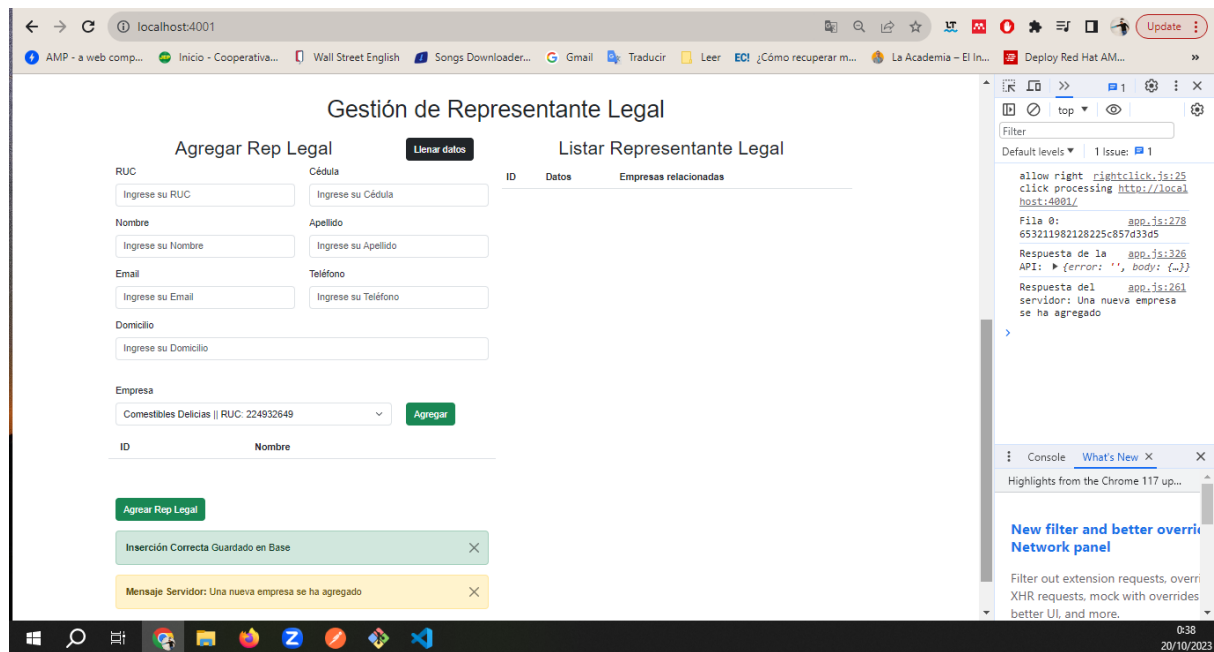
localhost:4001

Update

AMP - a web comp... Inicio - Cooperativa... Wall Street English Songs Downloader... Gmail Traducir Leer ¿Cómo recuperar m... La Academia – El In... Deploy Red Hat AM...

Gestión de Representante Legal

Agregar Rep Legal

Llenar datos

RUC
Ingrese su RUC

Cédula
Ingrese su Cédula

Nombre
Ingrese su Nombre

Apellido
Ingrese su Apellido

Email
Ingrese su Email

Teléfono
Ingrese su Teléfono

Domicilio
Ingrese su Domicilio

Empresa
Comestibles Delicias || RUC: 224932649

Agregar

| ID | Nombre |
|---|---|

Agrear Rep Legal

Inserción Correcta Guardado en Base

Mensaje Servidor: Una nueva empresa se ha agregado

Listar Representante Legal

| ID | Datos | Empresas relacionadas |
|---|---|---|

top

Filter

Default levels ▼ 1 Issue: 1

allow right rightclick.js:25 click processing http://localhost:4001/

Fila 0: app.js:278 653211982128225c857d33d5

Respuesta de la app.js:326 API: ▶ {error: '', body: {…}}

Respuesta del app.js:261 servidor: Una nueva empresa se ha agregado

Console What's New

Highlights from the Chrome 117 up...

New filter and better overri Network panel

Filter out extension requests, overri XHR requests, mock with overrides better UI, and more.

0:38
20/10/2023